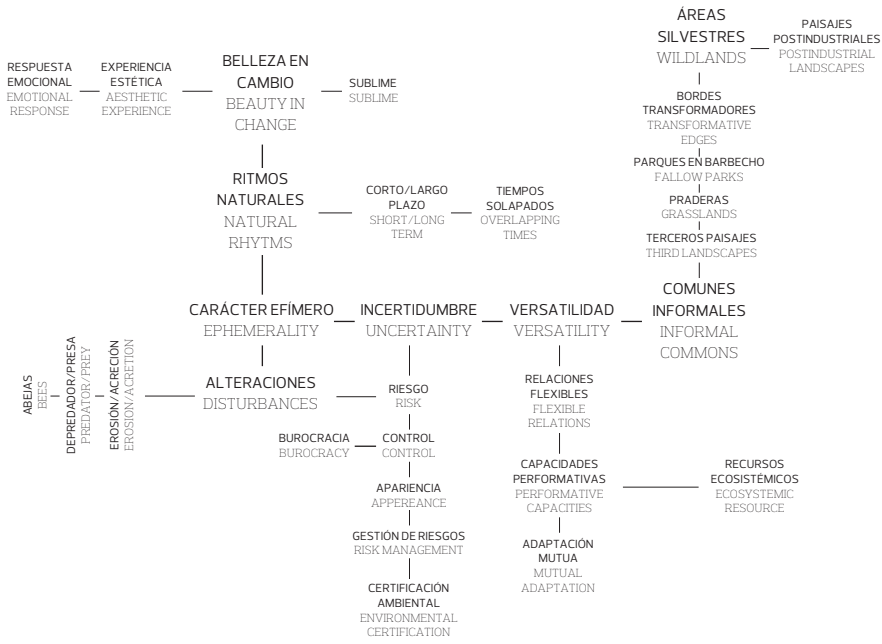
ÁREAS SILVESTRES
WILDLANDS

PAISAJES POSTINDUSTRIALES
POSTINDUSTRIAL LANDSCAPES

RESPUESTA EMOCIONAL
EMOTIONAL RESPONSE

EXPERIENCIA ESTÉTICA
AESTHETIC EXPERIENCE

BELLEZA EN CAMBIO
BEAUTY IN CHANGE

SUBLIME
SUBLIME

BORDES TRANSFORMADORES
TRANSFORMATIVE EDGES

PARQUES EN BARBECHO
FALLOW PARKS

PRADERAS
GRASSLANDS

TERCEROS PAISAJES
THIRD LANDSCAPES

RITMOS NATURALES
NATURAL RHYTMS

CORTO/LARGO PLAZO
SHORT/LONG TERM

TIEMPOS SOLAPADOS
OVERLAPPING TIMES

CARÁCTER EFÍMERO
EPHEMERALITY

INCERTIDUMBRE
UNCERTAINTY

VERSATILIDAD
VERSATILITY

COMUNES INFORMALES
INFORMAL COMMONS

ABEJAS
BEES

DEPREDADOR/PRESA
PREDATOR/PREY

EROSIÓN/ACRECIÓN
EROSION/ACRETION

ALTERACIONES
DISTURBANCES

RIESGO
RISK

RELACIONES FLEXIBLES
FLEXIBLE RELATIONS

BUROCRACIA
BUROCRACY

CONTROL
CONTROL

CAPACIDADES PERFORMATIVAS
PERFORMATIVE CAPACITIES

RECURSOS ECOSISTÉMICOS
ECOSYSTEMIC RESOURCE

APARIENCIA
APPEREANCE

GESTIÓN DE RIESGOS
RISK MANAGEMENT

ADAPTACIÓN MUTUA
MUTUAL ADAPTATION

CERTIFICACIÓN AMBIENTAL
ENVIRONMENTAL CERTIFICATION